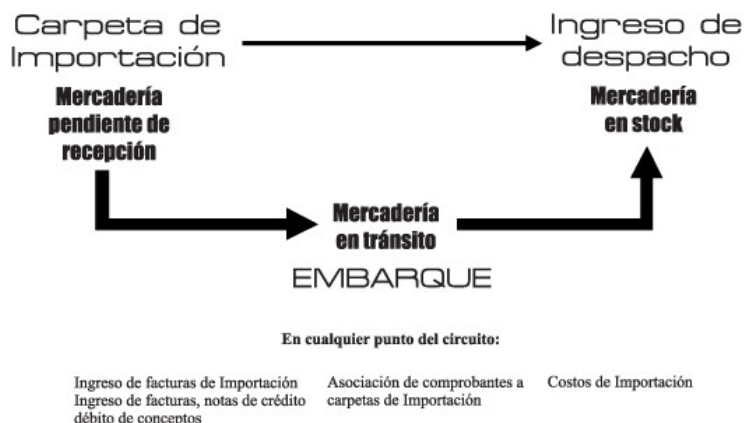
Carpeta de Importación

Mercadería pendiente de recepción

Ingreso de despacho

Mercadería en stock

Mercadería en tránsito

EMBARQUE

En cualquier punto del circuito:

Ingreso de facturas de Importación
Ingreso de facturas, notas de crédito débito de conceptos

Asociación de comprobantes a carpetas de Importación

Costos de Importación